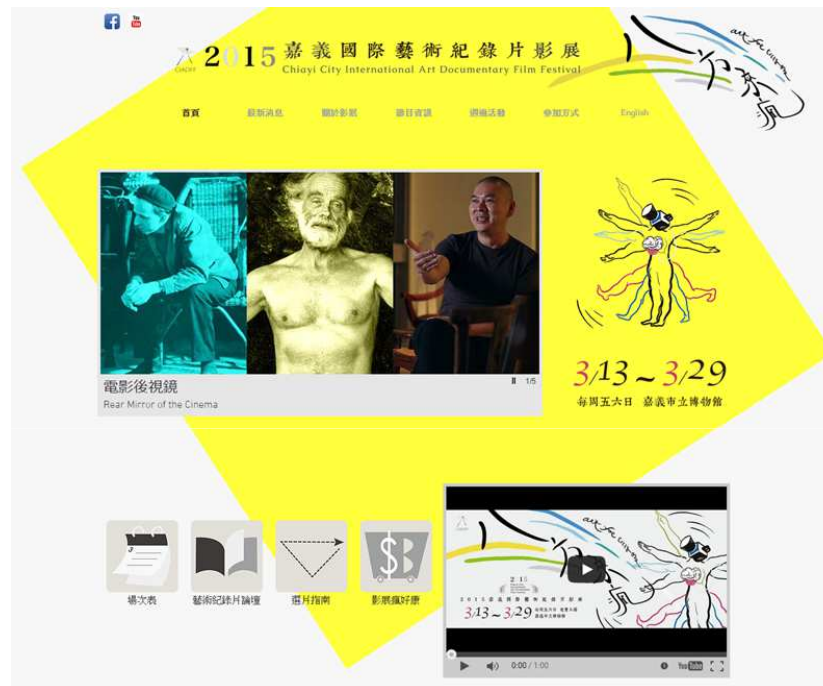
CIADFF 2015 嘉義國際藝術紀錄片影展
Chiayi City International Art Documentary Film Festival

八方來觀
art for everyone

首頁 最新消息 關於影展 節目資訊 週邊活動 參加方式 English

電影後視鏡
Rear Mirror of the Cinema

1/5

3/13 ~ 3/29
每周五六日 嘉義市立博物館

場次表 藝術紀錄片論壇 選片指南 影展瘋好康

$B

2015
3/13 ~ 3/29

0:00 / 1:00 YouTube